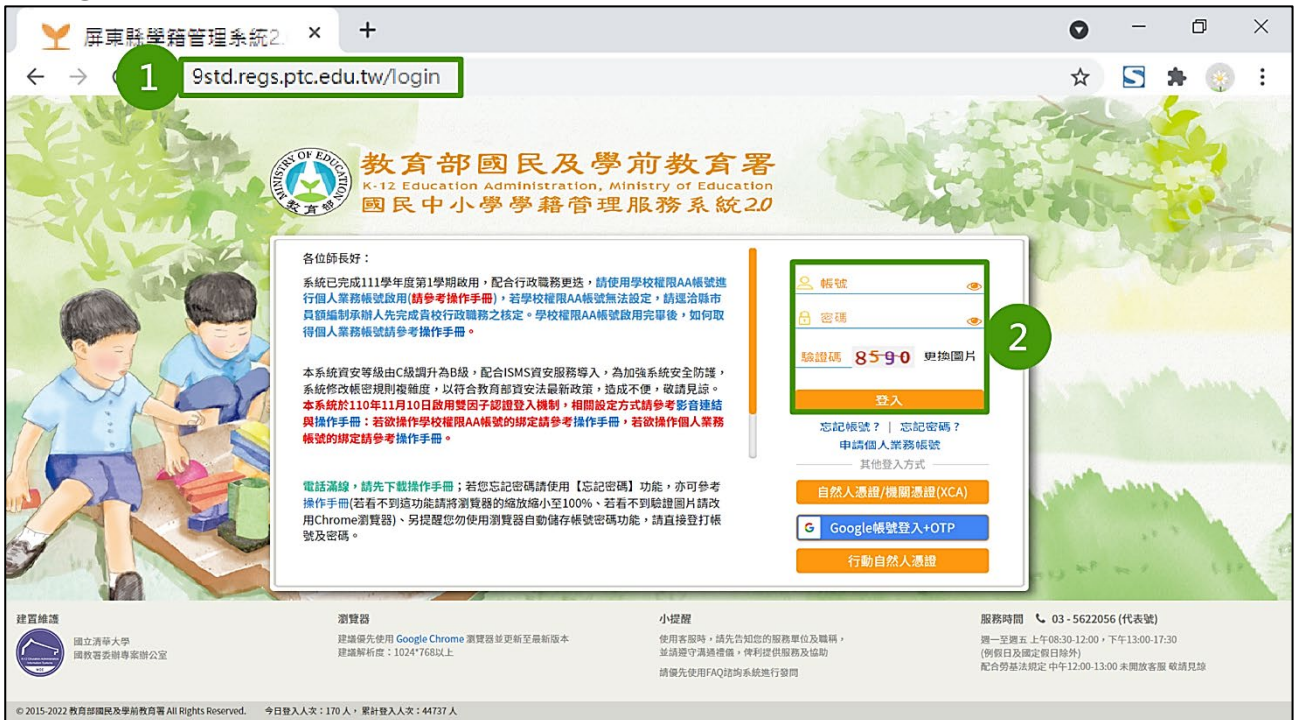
屏東縣學籍管理系統2. ×
+
1
9std.regs.ptc.edu.tw/login

MINISTRY OF EDUCATION 教育部
教育部國民及學前教育署
K-12 Education Administration, Ministry of Education
國民中小學學籍管理服務系統2.0

各位師長好：

系統已完成111學年度第1學期啟用，配合行政職務更迭，請使用學校權限AA帳號進行個人業務帳號啟用(請參考操作手冊)，若學校權限AA帳號無法設定，請逕洽縣市頁額編制承辦人先完成貴校行政職務之核定。學校權限AA帳號啟用完畢後，如何取得個人業務帳號請參考操作手冊。

本系統資安等級由C級調升為B級，配合ISMS資安服務導入，為加強系統安全防護，系統修改帳密規則複雜度，以符合教育部資安法最新政策，造成不便，敬請見諒。本系統於110年11月10日啟用雙因子認證登入機制，相關設定方式請參考影音連結與操作手冊：若欲操作學校權限AA帳號的綁定請參考操作手冊，若欲操作個人業務帳號的綁定請參考操作手冊。

電話滿線，請先下載操作手冊；若您忘記密碼請使用【忘記密碼】功能，亦可參考操作手冊(若看不到這功能請將瀏覽器的縮放縮小至100%、若看不到驗證圖片請改用Chrome瀏覽器)、另提醒您勿使用瀏覽器自動儲存帳號密碼功能，請直接登打帳號及密碼。

帳號
密碼
2
驗證碼 8590 更換圖片
登入
忘記帳號？ | 忘記密碼？
申請個人業務帳號
其他登入方式
自然人憑證/機關憑證(XCA)
Google帳號登入+OTP
行動自然人憑證

建置維護
國立清華大學
國教署委辦專案辦公室

瀏覽器
建議優先使用 Google Chrome 瀏覽器並更新至最新版本
建議解析度：1024*768以上

小提醒
使用客服時，請先告知您的服務單位及職稱，並請遵守溝通禮儀，俾利提供服務及協助
請優先使用FAQ諮詢系統進行發問

服務時間 03 - 5622056 (代表號)
週一至週五 上午08:30-12:00，下午13:00-17:30
(例假日及國定假日除外)
配合勞基法規定 中午12:00-13:00 未開放客服 敬請見諒

© 2015-2022 教育部國民及學前教育署 All Rights Reserved. 今日登入人次：170 人，累計登入人次：44737 人